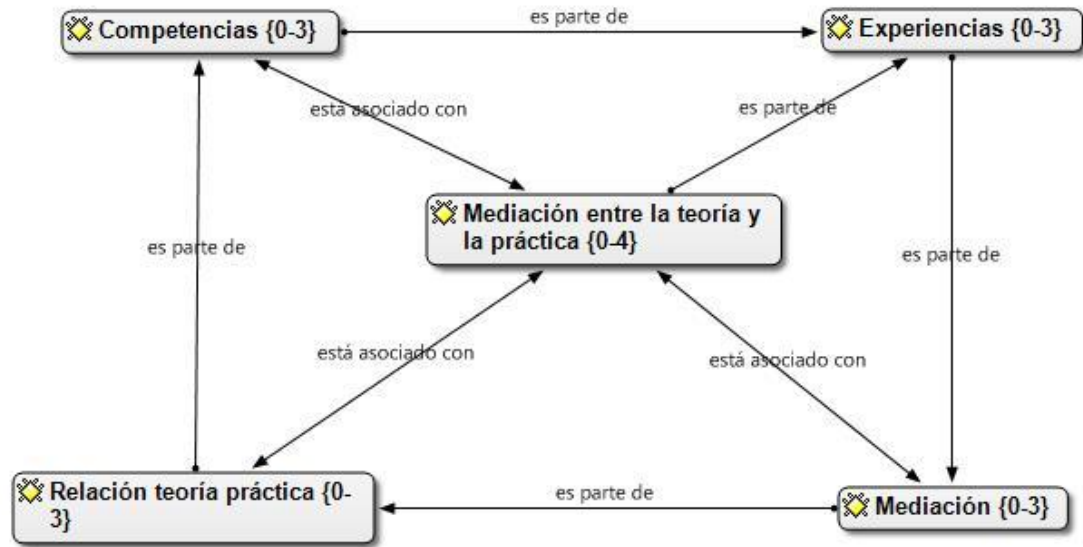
Competencias {0-3}

es parte de

Experiencias {0-3}

está asociado con

es parte de

Mediación entre la teoría y la práctica {0-4}

es parte de

es parte de

está asociado con

está asociado con

Relación teoría práctica {0-3}

es parte de

Mediación {0-3}